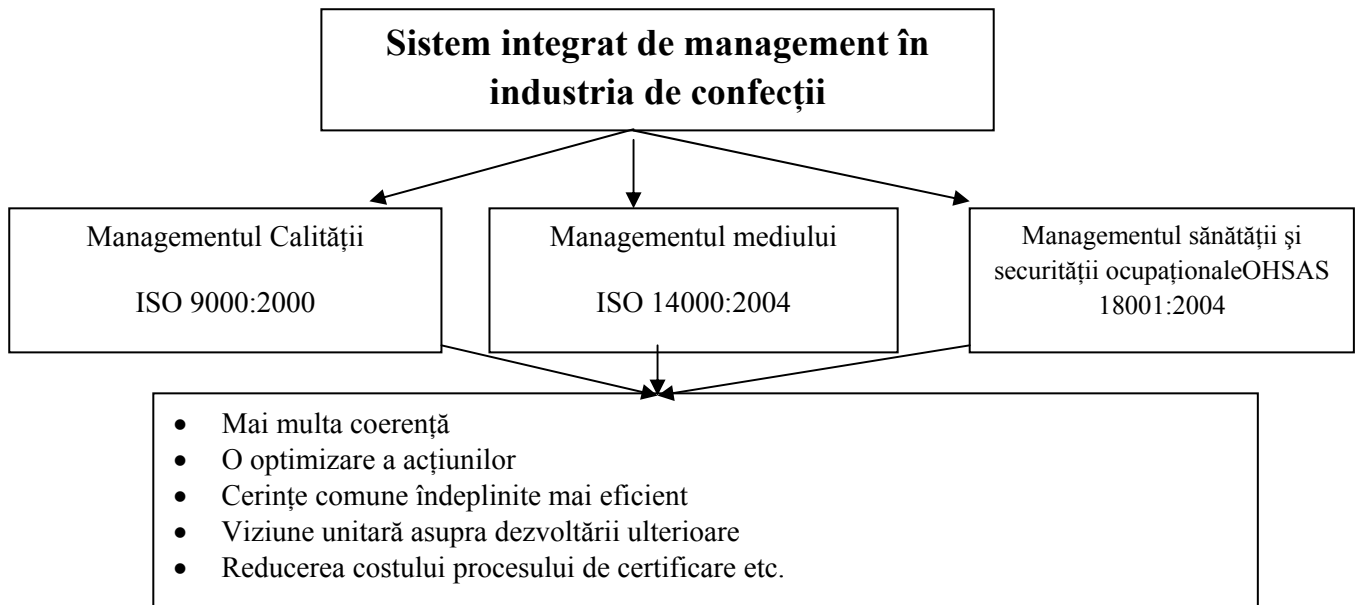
**Sistem integrat de management în industria de confecţii**

Managementul Calităţii

ISO 9000:2000

Managementul mediului

ISO 14000:2004

Managementul sănătăţii şi securităţii ocupaţionaleOHSAS 18001:2004

- Mai multa coerenţă
- O optimizare a acţiunilor
- Cerinţe comune îndeplinite mai eficient
- Viziune unitară asupra dezvoltării ulterioare
- Reducerea costului procesului de certificare etc.